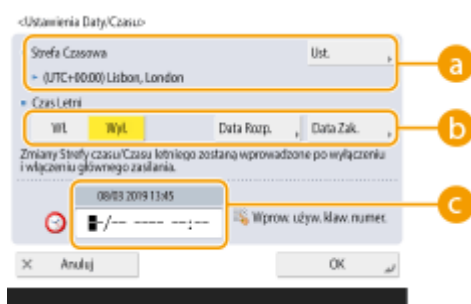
<Ustawienia Daty/Czasu>

Strefa Czasowa
Ust.
(UTC+00:00) Lisbon, London

Czas Letni
Wł.
Wył.
Data Rozp.
Data Zak.

Zmiany Strefy czasu/Czasu letniego zostaną wprowadzone po wyłączeniu i włączeniu głównego zasilania.

08/03 2019 13:45
■-/-- ---- --:--

Wprow. używ. klaw. numer.

Anuluj
OK

a
b
c